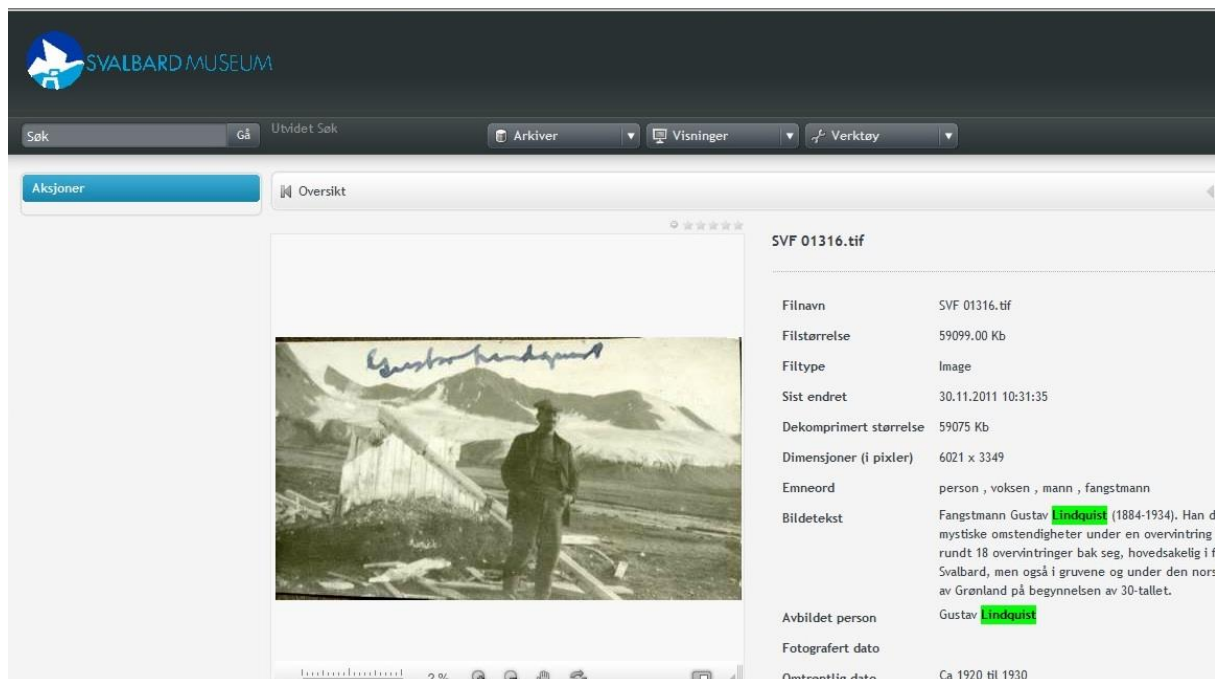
SVALBARD MUSEUM

Søk Gå Utvidet Søk Arkiver Visninger Verktøy

Aksjoner

Oversikt

Gustav Lindquist

SVF 01316.tif

| | |
|---|---|
| Filnavn | SVF 01316.tif |
| Filstørrelse | 59099.00 Kb |
| Filtype | Image |
| Sist endret | 30.11.2011 10:31:35 |
| Dekomprimert størrelse | 59075 Kb |
| Dimensjoner (i pixler) | 6021 x 3349 |
| Emneord | person , voksen , mann , fangstmann |
| Bildetekst | Fangstmann Gustav Lindquist (1884-1934). Han d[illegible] mystiske omstendigheter under en overvintring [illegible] rundt 18 overvintringer bak seg, hovedsakelig i f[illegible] Svalbard, men også i gruvene og under den nors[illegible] av Grønland på begynnelsen av 30-tallet. |
| Avbildet person | Gustav Lindquist |
| Fotografert dato | |
| Omtrentlig dato | Ca 1920 til 1930 |

2 %